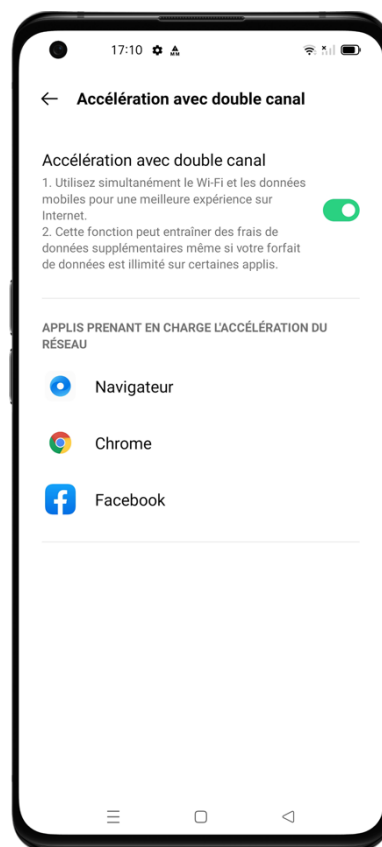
17:10

Accélération avec double canal

Accélération avec double canal

1. Utilisez simultanément le Wi-Fi et les données mobiles pour une meilleure expérience sur Internet.
2. Cette fonction peut entraîner des frais de données supplémentaires même si votre forfait de données est illimité sur certaines applis.

APPLIS PRENANT EN CHARGE L'ACCÉLÉRATION DU RÉSEAU

Navigateur

Chrome

Facebook